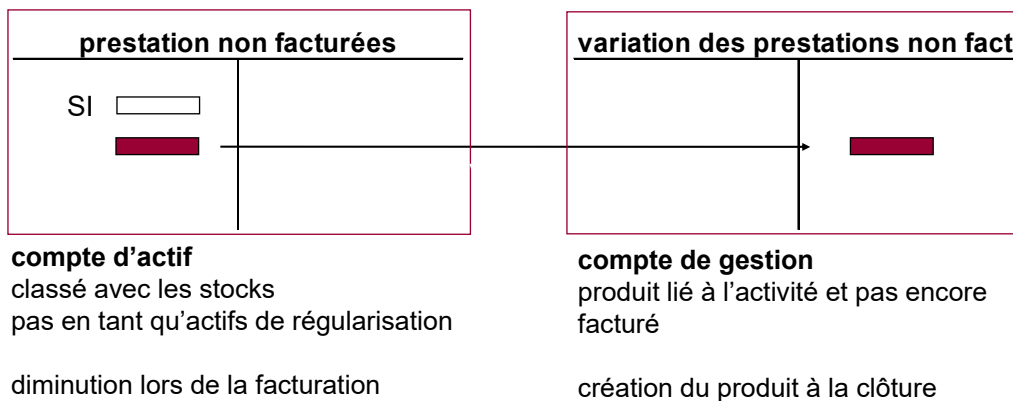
prestation non facturées

SI

compte d’actif
classé avec les stocks
pas en tant qu’actifs de régularisation

diminution lors de la facturation

variation des prestations non fact

compte de gestion
produit lié à l’activité et pas encore facturé

création du produit à la clôture